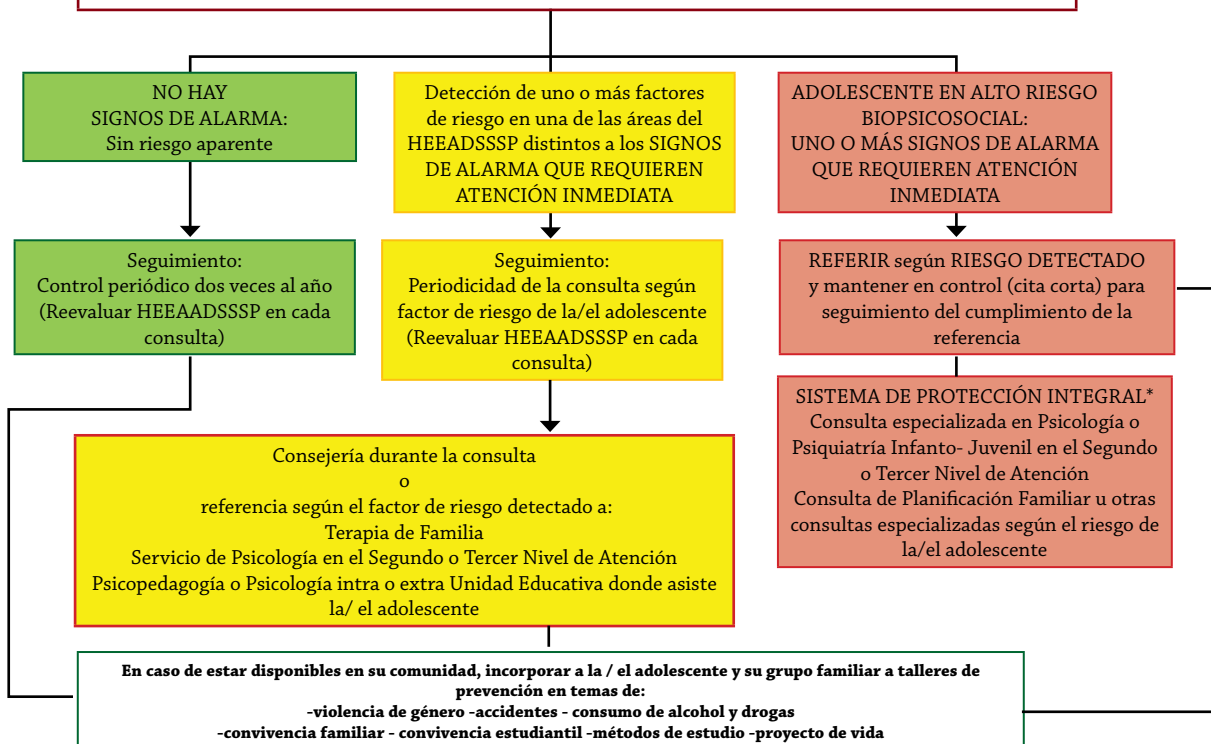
NO HAY
SIGNOS DE ALARMA:
Sin riesgo aparente

Detección de uno o más factores de riesgo en una de las áreas del HEEADSSSP distintos a los SIGNOS DE ALARMA QUE REQUIEREN ATENCIÓN INMEDIATA

ADOLESCENTE EN ALTO RIESGO BIOPSICOSOCIAL:
UNO O MÁS SIGNOS DE ALARMA QUE REQUIEREN ATENCIÓN INMEDIATA

Seguimiento:
Control periódico dos veces al año (Reevaluar HEEAADSSSP en cada consulta)

Seguimiento:
Periodicidad de la consulta según factor de riesgo de la/el adolescente (Reevaluar HEEAADSSSP en cada consulta)

REFERIR según RIESGO DETECTADO y mantener en control (cita corta) para seguimiento del cumplimiento de la referencia

SISTEMA DE PROTECCIÓN INTEGRAL*
Consulta especializada en Psicología o Psiquiatría Infanto- Juvenil en el Segundo o Tercer Nivel de Atención
Consulta de Planificación Familiar u otras consultas especializadas según el riesgo de la/el adolescente

Consejería durante la consulta
o
referencia según el factor de riesgo detectado a:
Terapia de Familia
Servicio de Psicología en el Segundo o Tercer Nivel de Atención
Psicopedagogía o Psicología intra o extra Unidad Educativa donde asiste la/ el adolescente

En caso de estar disponibles en su comunidad, incorporar a la / el adolescente y su grupo familiar a talleres de prevención en temas de:
-violencia de género -accidentes - consumo de alcohol y drogas
-convivencia familiar - convivencia estudiantil -métodos de estudio -proyecto de vida